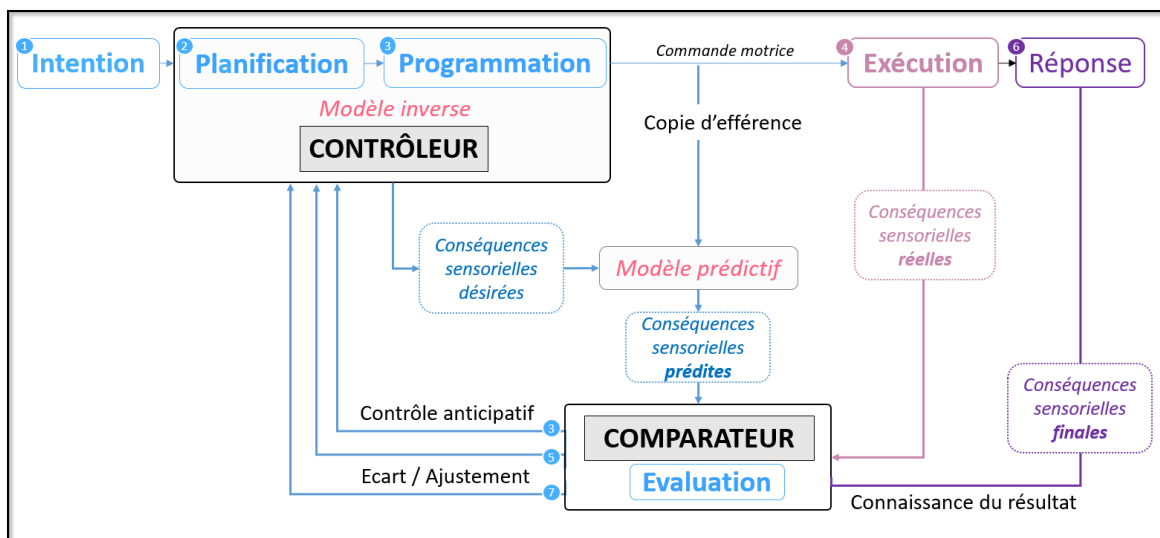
1 Intention

2 Planification

3 Programmation

Modèle inverse

CONTRÔLEUR

Commande motrice

4 Exécution

6 Réponse

Copie d'efférence

Conséquences sensorielles réelles

Conséquences sensorielles désirées

Modèle prédictif

Conséquences sensorielles prédites

Conséquences sensorielles finales

Contrôle anticipatif

3

5

7

Ecart / Ajustement

COMPARATEUR

Evaluation

Connaissance du résultat